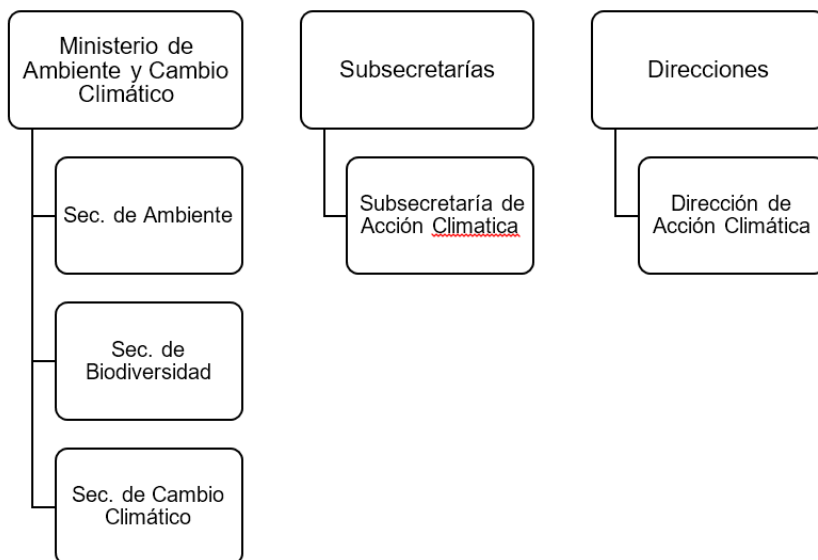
Ministerio de Ambiente y Cambio Climático

Sec. de Ambiente

Sec. de Biodiversidad

Sec. de Cambio Climático

Subsecretarías

Subsecretaría de Acción Climatica

Direcciones

Dirección de Acción Climática